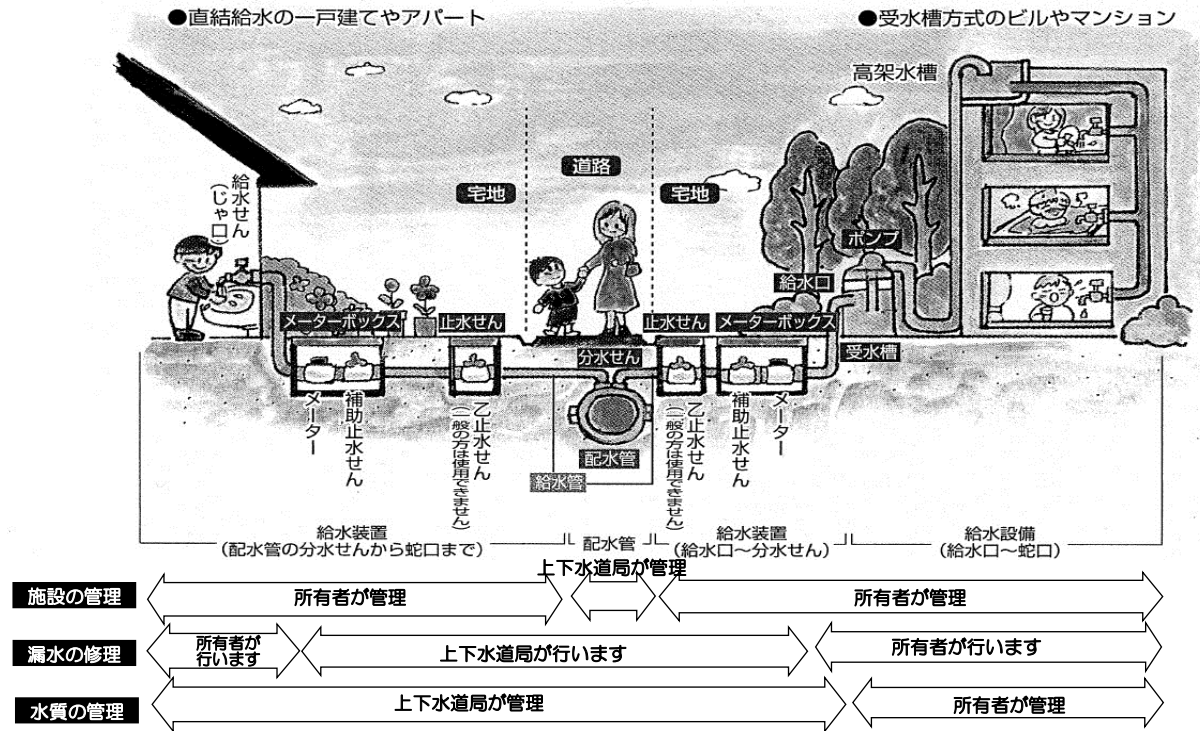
●直結給水の一戸建てやアパート

●受水槽方式のビルやマンション

高架水槽

給水せん（じゃ口）

宅地

道路

宅地

ポンプ

給水口

メーターボックス

止水せん

止水せん

メーターボックス

受水槽

分水せん

メーター

補助止水せん

乙止水せん（一般の方は使用できません）

配水管

給水管

乙止水せん（一般の方は使用できません）

補助止水せん

メーター

給水装置（配水管の分水せんから蛇口まで）

配水管

給水装置（給水口～分水せん）

給水設備（給水口～蛇口）

上下水道局が管理

施設の管理

所有者が管理

所有者が管理

漏水の修理

所有者が行います

上下水道局が行います

所有者が行います

水質の管理

上下水道局が管理

所有者が管理